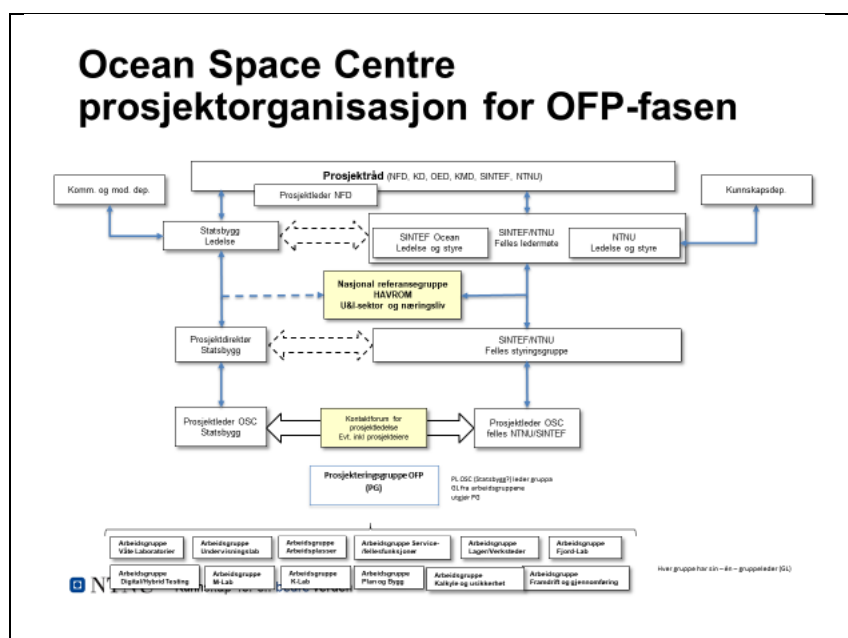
Ocean Space Centre prosjektorganisasjon for OFP-fasen

Prosjektråd (NFD, KD, OED, KMD, SINTEF, NTNU)

Prosjektleder NFD

Komm. og mod. dep.

Kunnskapsdep.

Statsbygg Ledelse

SINTEF Ocean Ledelse og styre

SINTEF/NTNU Felles ledermøte

NTNU Ledelse og styre

Nasjonal referansegruppe HAVROM U&I-sektor og næringsliv

Prosjektdirektør Statsbygg

SINTEF/NTNU Felles styringsgruppe

Prosjektleder OSC Statsbygg

Kontaktforum for prosjektledelse Evt. inkl prosjekteiere

Prosjektleder OSC felles NTNU/SINTEF

Prosjekteringsgruppe OFP (PG)

PL OSC (Statsbygg?) leder gruppa GL fra arbeidsgruppene utgjør PG

Arbeidsgruppe Våte Laboratorier

Arbeidsgruppe Undervisningslab

Arbeidsgruppe Arbeidsplasser

Arbeidsgruppe Service-/fellesfunksjoner

Arbeidsgruppe Lager/Verksteder

Arbeidsgruppe Fjord-Lab

Arbeidsgruppe Digital/Hybrid Testing

Arbeidsgruppe M-Lab

Arbeidsgruppe K-Lab

Arbeidsgruppe Plan og Bygg

Arbeidsgruppe Kalkyle og usikkerhet

Arbeidsgruppe Framdrift og gjennomføring

Hver gruppe har sin – én – gruppeleder (GL)

NTNU Kunnskap for en bedre verden